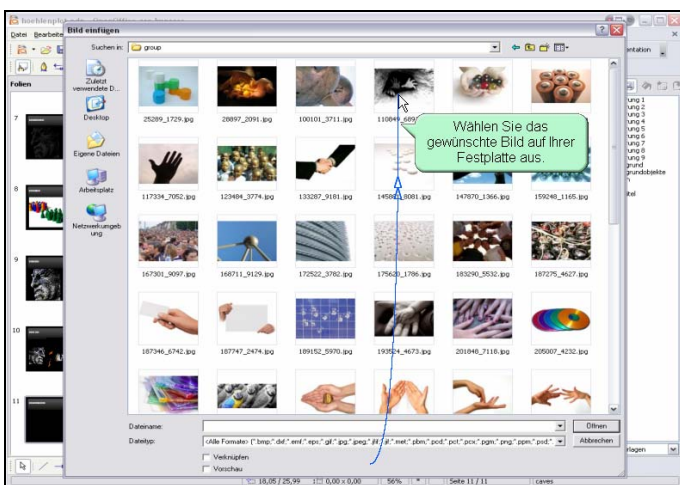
hoehlenplakate - OpenOffice.org Impress
Datei Bearbeite
Folien
Bild einfügen
Suchen in: group
Zuletzt verwendete D...
Desktop
Eigene Dateien
Arbeitsplatz
Netzwerkumgebung
25289_1729.jpg
28897_2091.jpg
100101_3711.jpg
110849_689
117334_7052.jpg
123484_3774.jpg
133287_9181.jpg
14588_8001.jpg
147870_1366.jpg
159248_1165.jpg
167301_9097.jpg
168711_9129.jpg
172522_3782.jpg
175620_1786.jpg
183290_5532.jpg
187275_4627.jpg
187346_6742.jpg
187747_2474.jpg
189152_5970.jpg
193524_4673.jpg
201848_7116.jpg
205007_4232.jpg
Wählen Sie das gewünschte Bild auf Ihrer Festplatte aus.
Dateiname:
Dateityp: <Alle Formate> (*.bmp;*.dxf;*.emf;*.eps;*.gif;*.jpg;*.jpeg;*.jfif;*.jif;*.met;*.pbm;*.pcd;*.pct;*.pcx;*.pgm;*.png;*.ppm;*.psd;*
Öffnen
Abbrechen
Verknüpfen
Vorschau
entation
rung 1
rung 2
rung 3
rung 4
rung 5
rung 6
rung 7
rung 8
rung 9
rund
grundobjekte
itel
rlagen
18,05 / 25,99
0,00 x 0,00
56%
Seite 11 / 11
caves